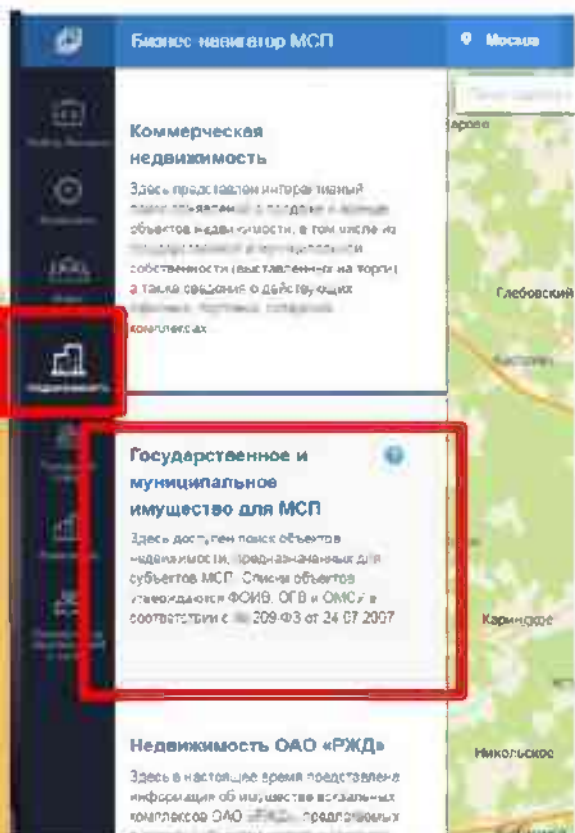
Бизнес навигатор МСП

Москва

Коммерческая недвижимость

Здесь представлен интерактивный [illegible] объектов недвижимости, в том числе из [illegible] собственности (выставленных на торги), а также сведения о действующих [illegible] комплексах

Недвижимость

Государственное и муниципальное имущество для МСП

Здесь доступен поиск объектов недвижимости, предназначенных для субъектов МСП. Списки объектов утверждаются ФОИВ, ОГВ и ОМСУ в соответствии с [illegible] 209-ФЗ от 24.07.2007

Недвижимость ОАО «РЖД»

Здесь в настоящее время представлена информация об имуществе вокзальных комплексов ОАО «РЖД», предлагаемых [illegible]

Глебовский

Кариньское

Никольское